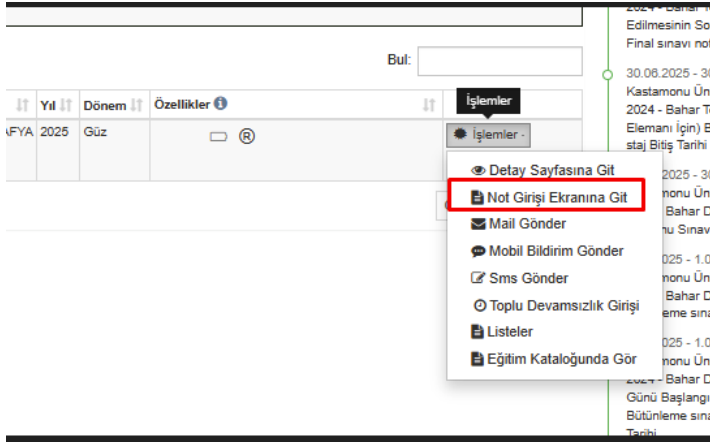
Bul:

| | Yıl | Dönem | Özellikler | | İşlemler |
|---|---|---|---|---|---|
| AFYA | 2025 | Güz | ® | | İşlemler - |

Detay Sayfasına Git
Not Girişi Ekranına Git
Mail Gönder
Mobil Bildirim Gönder
Sms Gönder
Toplu Devamsızlık Girişi
Listeler
Eğitim Kataloğunda Gör

2024 - Bahar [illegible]
Edilmesinin So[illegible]
Final sınavı not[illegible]

30.06.2025 - 30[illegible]
Kastamonu Ün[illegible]
2024 - Bahar T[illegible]
Elemanı İçin) E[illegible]
staj Bitiş Tarihi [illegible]

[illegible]2025 - 30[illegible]
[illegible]monu Ün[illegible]
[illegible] Bahar D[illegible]
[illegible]nu Sınav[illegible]

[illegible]025 - 1.0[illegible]
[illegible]monu Ün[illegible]
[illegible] Bahar D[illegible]
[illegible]leme sına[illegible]

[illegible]025 - 1.0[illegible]
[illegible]monu Ün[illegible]
2024 - Bahar D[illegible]
Günü Başlangı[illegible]
Bütünleme sına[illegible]
Tarihi